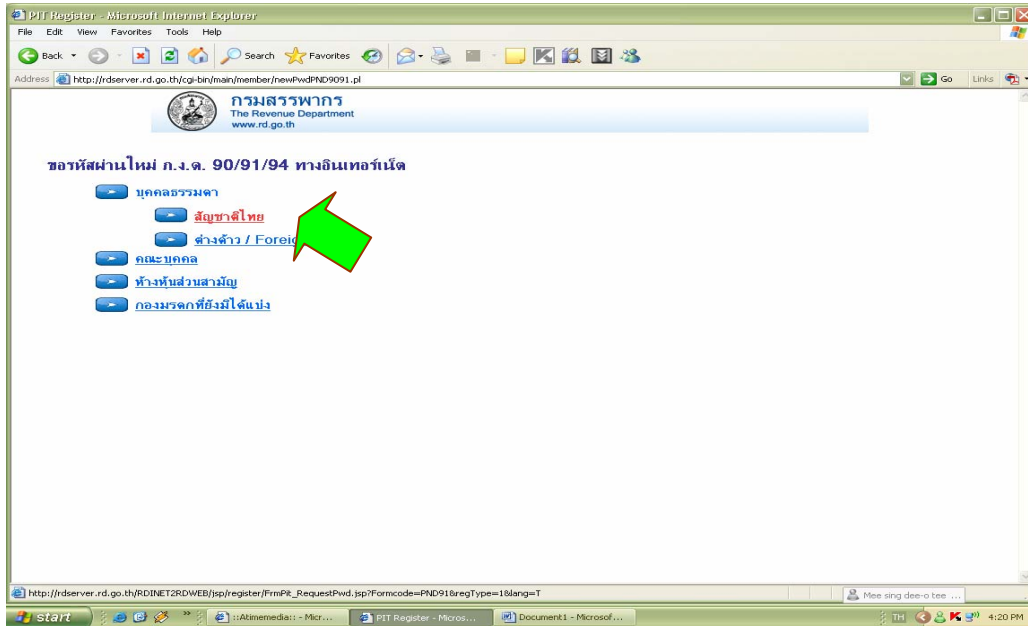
PIT Register - Microsoft Internet Explorer

File Edit View Favorites Tools Help

Back Search Favorites

Address http://rdserver.rd.go.th/cgi-bin/main/member/newPwdPND9091.pl Go Links

กรมสรรพากร
The Revenue Department
www.rd.go.th

ขอรหัสผ่านใหม่ ภ.ง.ด. 90/91/94 ทางอินเทอร์เน็ต

บุคคลธรรมดา

สัญชาติไทย

ต่างด้าว / Forei

คณะบุคคล

ห้างหุ้นส่วนสามัญ

กองมรดกที่ยังมิได้แบ่ง

http://rdserver.rd.go.th/RDINET2RDWEB/jsp/register/FrmPit_RequestPwd.jsp?Formcode=PND91&regType=1&lang=T

Mee sing dee-o tee ...

start ::Atimemedia:: - Micr... PIT Register - Micros... Document1 - Microsof... TH 4:20 PM